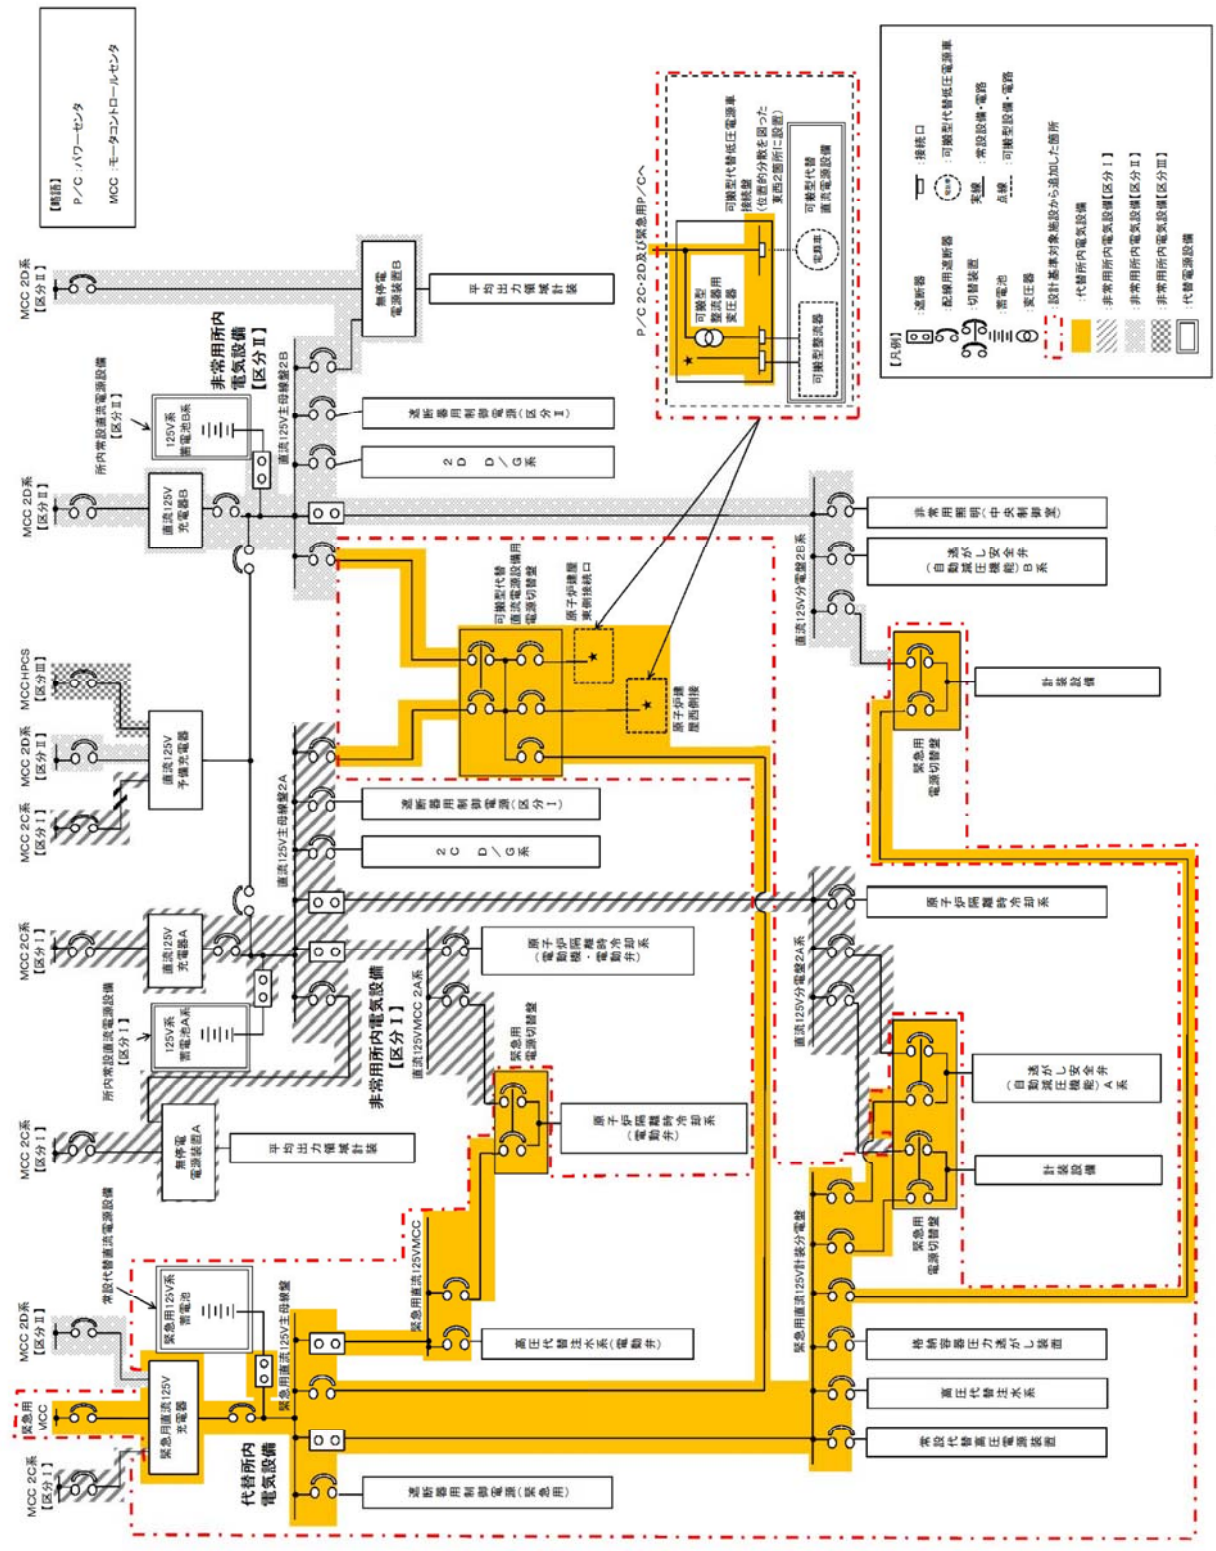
【略語】
P／C：パワーセンタ
MCC：モータコントロールセンタ

【凡例】
：遮断器
：配線用遮断器
：切替装置
：蓄電池
：変圧器
：接続口
：可搬型代替低圧電源車
実線：常設設備・電路
点線：可搬型設備・電路
：設計基準対象施設から追加した箇所
：代替所内電気設備
：非常用所内電気設備【区分Ｉ】
：非常用所内電気設備【区分Ⅱ】
：非常用所内電気設備【区分Ⅲ】
：代替電源設備

P／C 2C・2D及び緊急用P／Cへ
可搬型代替低圧電源車接続盤
（位置的分散を図った東西2箇所に設置）
可搬型代替直流電源設備
電源車
可搬型整流器用変圧器
可搬型整流器
可搬型整流器

MCC 2D系【区分Ⅱ】
無停電電源装置B
平均出力領域計装
非常用所内電気設備【区分Ⅱ】
直流125V主母線盤2B
所内常設直流電源設備【区分Ⅱ】
125V系蓄電池B系
遮断器用制御電源（区分Ⅱ）
2D　D／G系
MCC 2D系【区分Ⅱ】
直流125V充電器B
非常用照明（中央制御室）
逃がし安全弁（自動減圧機能）B系
直流125V分電盤2B系
可搬型代替直流電源設備用電源切替盤
原子炉建屋東側接続口
原子炉建屋西側接続
計装設備
緊急用電源切替盤
MCCHPCS【区分Ⅲ】
MCC 2D系【区分Ⅱ】
直流125V予備充電器
MCC 2C系【区分Ｉ】
直流125V主母線盤2A
遮断器用制御電源（区分Ｉ）
2C　D／G系
原子炉隔離時冷却系
MCC 2C系【区分Ｉ】
直流125V充電器A
原子炉隔離時冷却系（電動弁）
直流125V分電盤2A系
所内常設直流電源設備【区分Ｉ】
125V系蓄電池A系
非常用所内電気設備【区分Ｉ】
直流125VMCC 2A系
緊急用電源切替盤
原子炉隔離時冷却系（電動弁）
逃がし安全弁（自動減圧機能）A系
計装設備
緊急用電源切替盤
MCC 2C系【区分Ｉ】
無停電電源装置A
平均出力領域計装
緊急用直流125VMCC
緊急用直流125V計装分電盤
常設代替直流電源設備
緊急用125V系蓄電池
MCC 2D系【区分Ⅱ】
高圧代替注水系（電動弁）
格納容器圧力逃がし装置
緊急用直流125V主母線盤
緊急用MCC
緊急用直流125V充電器
高圧代替注水系
常設代替高圧電源装置
MCC 2C系【区分Ｉ】
代替所内電気設備
遮断器用制御電源（緊急用）